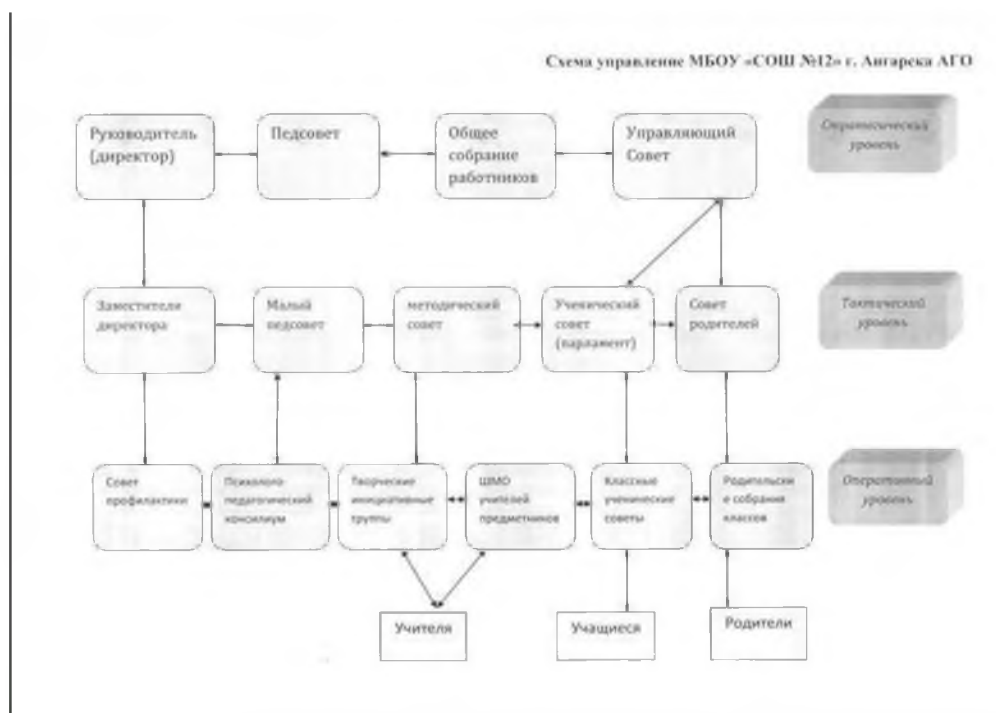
Схема управление МБОУ «СОШ №12» г. Ангарска АГО

Руководитель (директор)

Педсовет

Общее собрание работников

Управляющий Совет

Стратегический уровень

Заместители директора

Малый педсовет

методический совет

Ученический совет (парламент)

Совет родителей

Тактический уровень

Совет профилактики

Психолого-педагогический консилиум

Творческие инициативные группы

ШМО учителей предметников

Классные ученические советы

Родительские собрания классов

Оперативный уровень

Учителя

Учащиеся

Родители